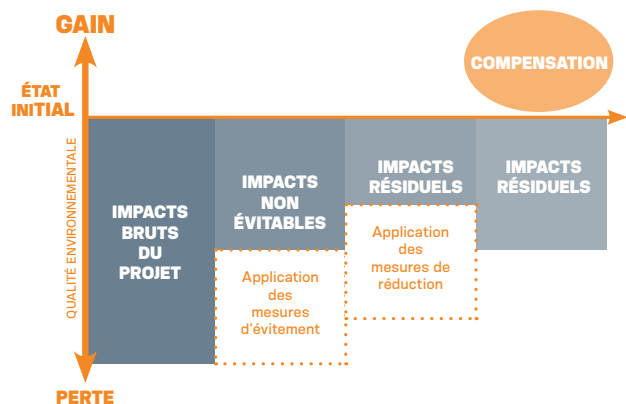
GAIN

ÉTAT INITIAL

COMPENSATION

QUALITÉ ENVIRONNEMENTALE

IMPACTS BRUTS DU PROJET

IMPACTS NON ÉVITABLES

Application des mesures d'évitement

IMPACTS RÉSIDUELS

Application des mesures de réduction

IMPACTS RÉSIDUELS

PERTE